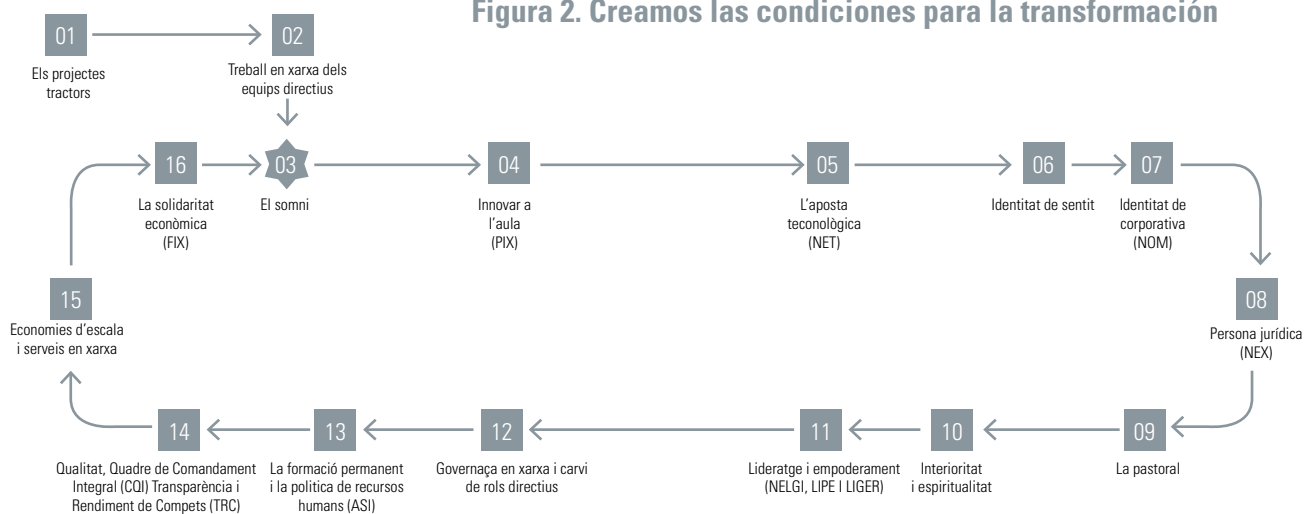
Figura 2. Creamos las condiciones para la transformación

01
Els projectes tractors

02
Treball en xarxa dels equips directius

03
El somni

04
Innovar a l'aula (PIX)

05
L'aposta teconològica (NET)

06
Identitat de sentit

07
Identitat de corporativa (NOM)

08
Persona jurídica (NEX)

09
La pastoral

10
Interioritat i espiritualitat

11
Lideratge i empoderament (NELGI, LIPE I LIGER)

12
Governaça en xarxa i carvi de rols directius

13
La formació permanent i la política de recursos humans (ASI)

14
Qualitat, Quadre de Comandament Integral (CQI) Transparència i Rendiment de Compets (TRC)

15
Economies d'escala i serveis en xarxa

16
La solidaritat econòmica (FIX)